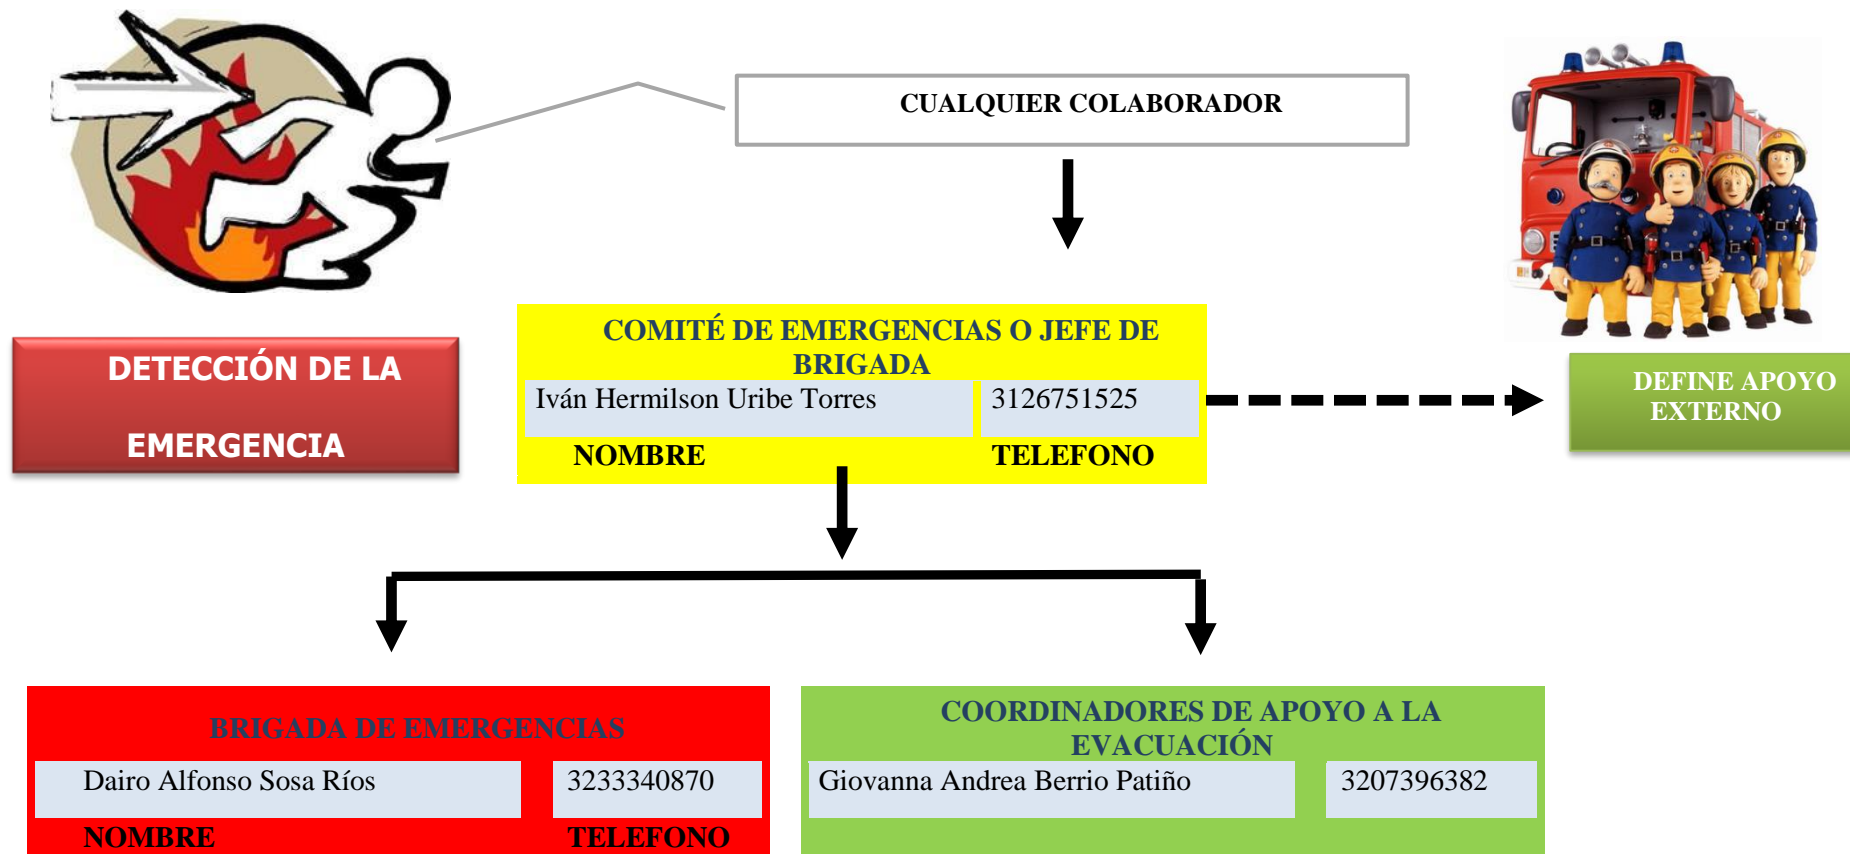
CUALQUIER COLABORADOR

DETECCIÓN DE LA

EMERGENCIA

COMITÉ DE EMERGENCIAS O JEFE DE BRIGADA

| Iván Hermilson Uribe Torres | 3126751525 |
|---|---|
| NOMBRE | TELEFONO |

DEFINE APOYO EXTERNO

BRIGADA DE EMERGENCIAS

| Dairo Alfonso Sosa Ríos | 3233340870 |
|---|---|
| NOMBRE | TELEFONO |

COORDINADORES DE APOYO A LA EVACUACIÓN

| Giovanna Andrea Berrio Patiño | 3207396382 |
|---|---|